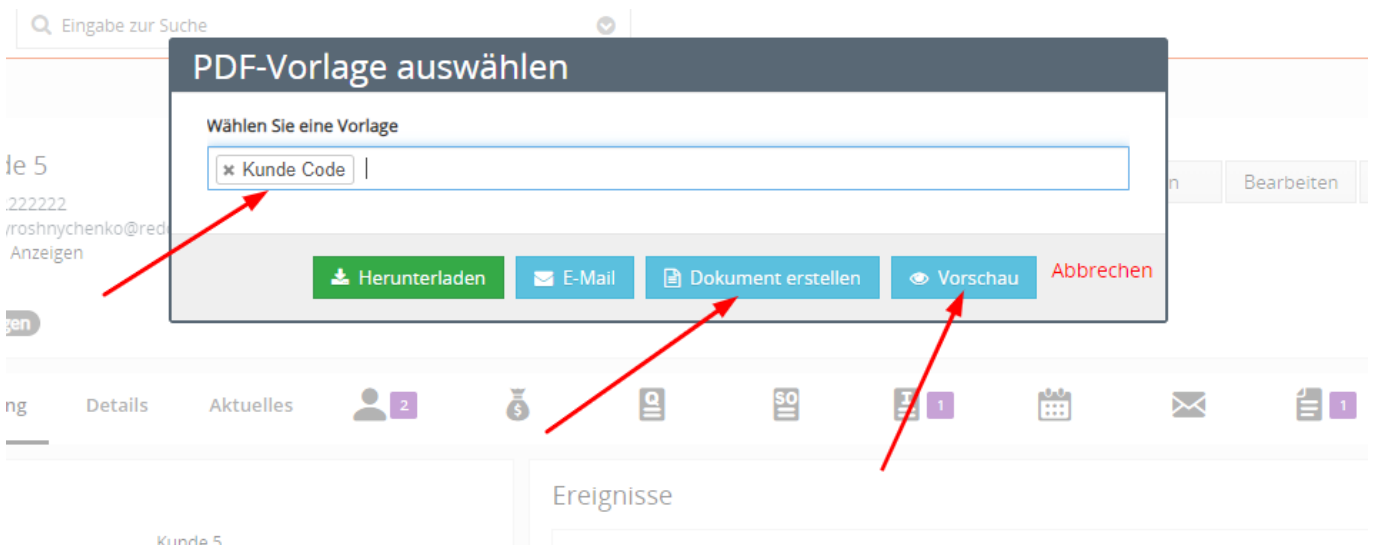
Eingabe zur Suche

PDF-Vorlage auswählen

Wählen Sie eine Vorlage

× Kunde Code

Herunterladen E-Mail Dokument erstellen Vorschau Abbrechen

de 5
.222222
vroshnychenko@red
Anzeigen
gen

n Bearbeiten

ng Details Aktuelles 2 1 1

Ereignisse

Kunde 5